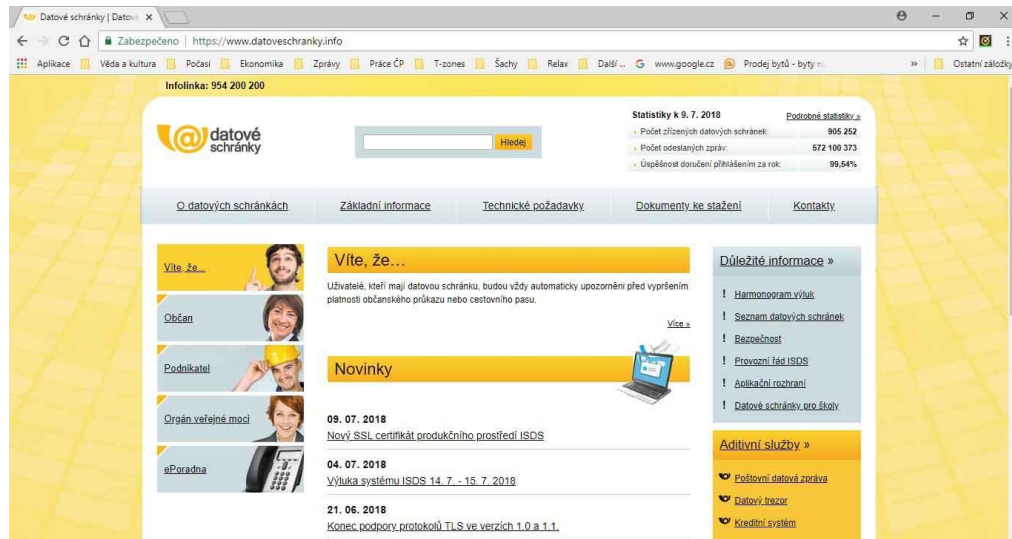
Datové schránky | Datov ×

Zabezpečeno | https://www.datoveschranky.info

Aplikace Věda a kultura Počasí Ekonomika Zprávy Práce ČP T-zones Šachy Relax Další... www.google.cz Prodej bytů - byty n » Ostatní záložky

Infolinka: 954 200 200

datové schránky

Hledej

Statistiky k 9. 7. 2018 Podrobné statistiky »

| | |
|---|---|
| Počet zřízených datových schránek: | 905 252 |
| Počet odeslaných zpráv: | 572 100 373 |
| Úspěšnost doručení přihlášením za rok: | 99,54% |

O datových schránkách Základní informace Technické požadavky Dokumenty ke stažení Kontakty

Víte, že...

Občan

Podnikatel

Orgán veřejné moci

ePoradna

Víte, že...

Uživatelé, kteří mají datovou schránku, budou vždy automaticky upozorněni před vypršením platnosti občanského průkazu nebo cestovního pasu.

Více »

Novinky

09. 07. 2018
Nový SSL certifikát produkčního prostředí ISDS

04. 07. 2018
Výluka systému ISDS 14. 7. - 15. 7. 2018

21. 06. 2018
Konec podpory protokolů TLS ve verzích 1.0 a 1.1.

Důležité informace »

! Harmonogram výluk
! Seznam datových schránek
! Bezpečnost
! Provozní řád ISDS
! Aplikační rozhraní
! Datové schránky pro školy

Aditivní služby »

Poštovní datová zpráva
Datový trezor
Kreditní systém